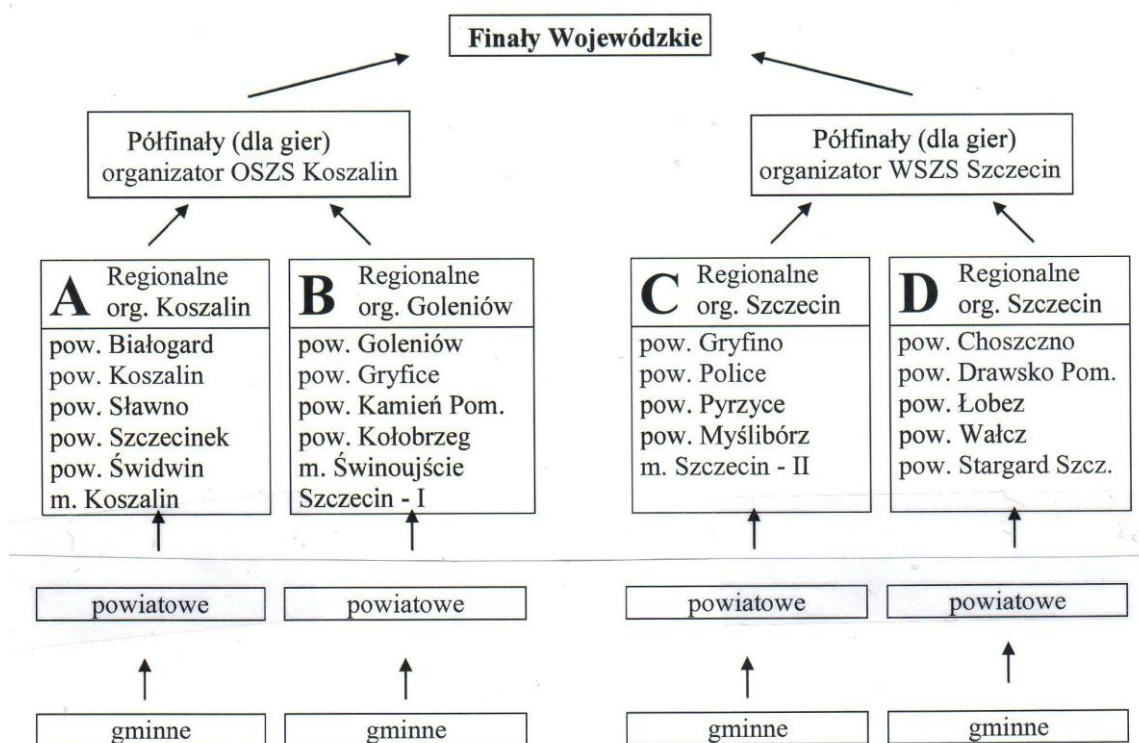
Finały Wojewódzkie

Półfinały (dla gier)
organizator OSZS Koszalin

Półfinały (dla gier)
organizator WSZS Szczecin

A Regionalne org. Koszalin
pow. Białogard
pow. Koszalin
pow. Sławno
pow. Szczecinek
pow. Świdwin
m. Koszalin

B Regionalne org. Goleniów
pow. Goleniów
pow. Gryfice
pow. Kamień Pom.
pow. Kołobrzeg
m. Świnoujście
Szczecin - I

C Regionalne org. Szczecin
pow. Gryfino
pow. Police
pow. Pyrzyce
pow. Myślibórz
m. Szczecin - II

D Regionalne org. Szczecin
pow. Choszczno
pow. Drawsko Pom.
pow. Łobez
pow. Wałcz
pow. Stargard Szcz.

powiatowe

powiatowe

powiatowe

powiatowe

gminne

gminne

gminne

gminne